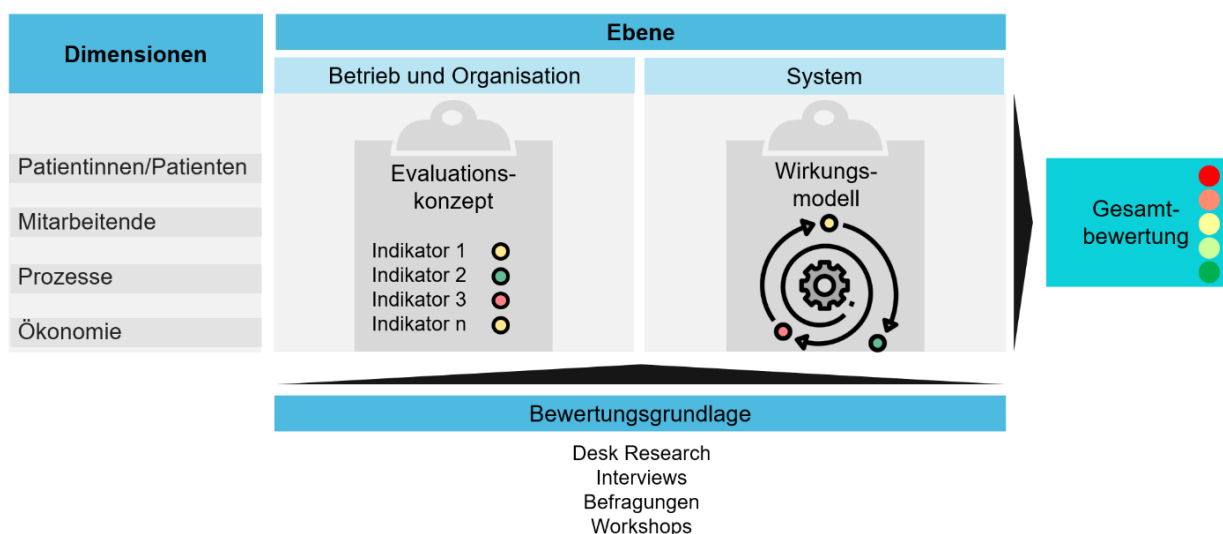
Dimensionen

Patientinnen/Patienten

Mitarbeitende

Prozesse

Ökonomie

Ebene

Betrieb und Organisation

Evaluationskonzept

Indikator 1
Indikator 2
Indikator 3
Indikator n

System

Wirkungsmodell

Gesamtbewertung

Bewertungsgrundlage

Desk Research
Interviews
Befragungen
Workshops